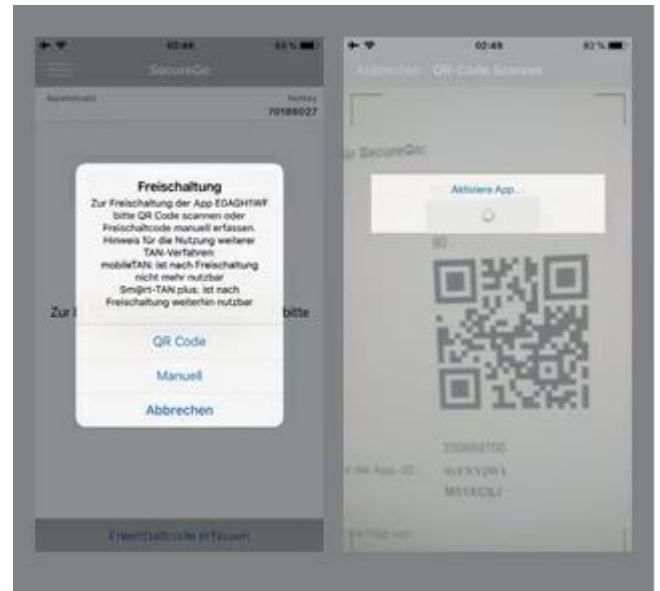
02:48
83 %
SecureGo
Bankleitzahl
Serkey
70169027

Freischaltung
Zur Freischaltung der App E0AGH1WF bitte QR Code scannen oder Freischaltcode manuell erfassen. Hinweis für die Nutzung weiterer TAN-Verfahren: mobileTAN: ist nach Freischaltung nicht mehr nutzbar Sm@rt-TAN plus: ist nach Freischaltung weiterhin nutzbar

Zur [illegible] bitte

QR Code
Manuell
Abbrechen

Freischaltcode erfassen

02:49
82 %
Abbrechen QR-Code Scanner

ur SecureGo:

Aktiviere App...

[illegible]

230660700
ür die App-ID: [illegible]
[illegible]

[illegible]